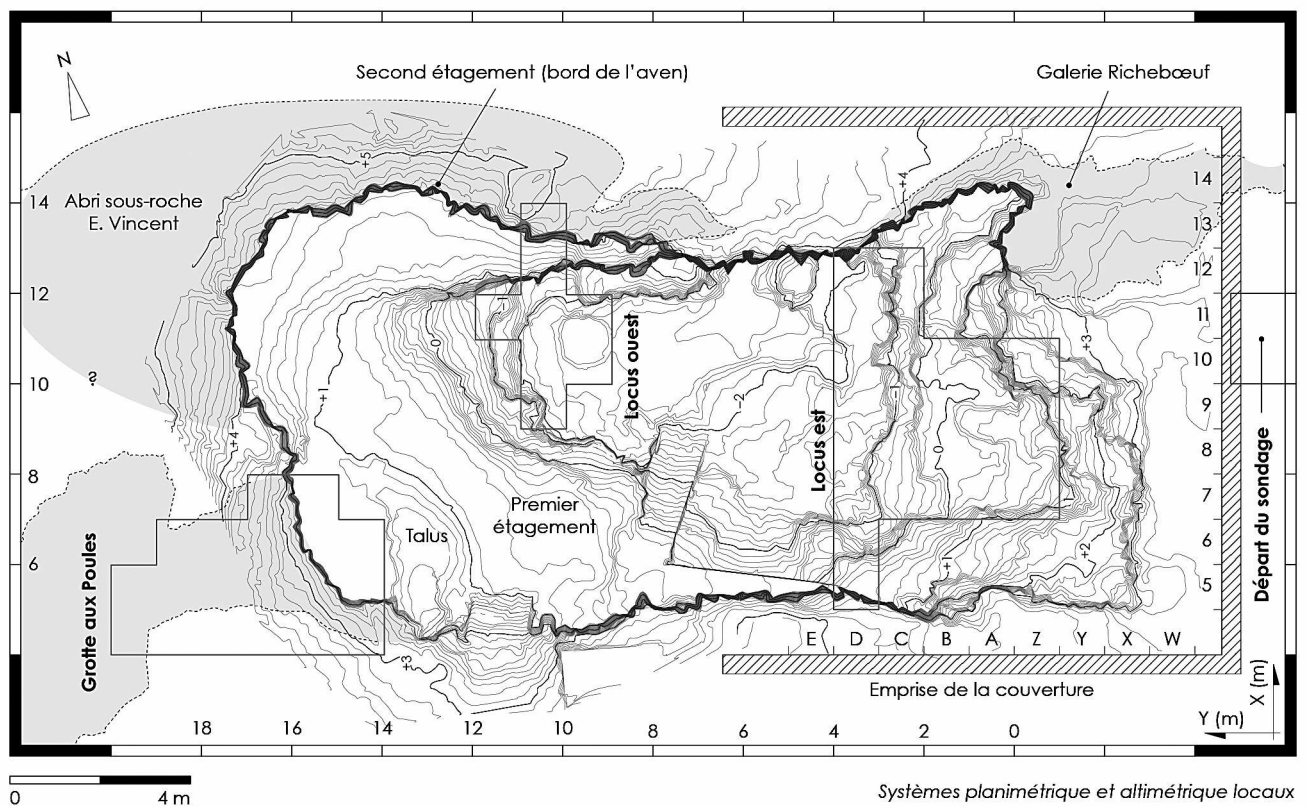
N

Second étagement (bord de l'aven)

Galerie Richebœuf

14 Abri sous-roche E. Vincent

12

10

8

6

Grotte aux Poules

+5

+4

-1

0

+1

+4

?

Locus ouest

Locus est

-2

0

+3

+2

+1

+3

Talus

Premier étagement

14
13
12
11
10
9
8
7
6
5

Départ du sondage

E D C B A Z Y X W

Emprise de la couverture

X (m)

Y (m)

18 16 14 12 10 8 6 4 2 0

0 4 m

Systèmes planimétrique et altimétrique locaux